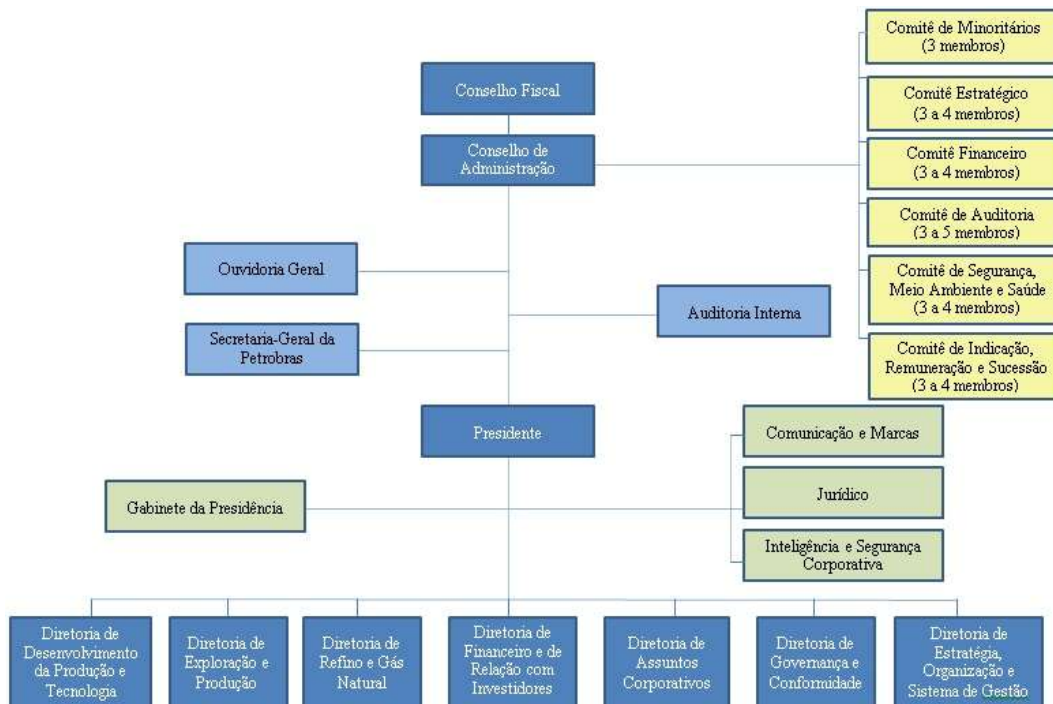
Conselho Fiscal

Conselho de Administração

Comitê de Minoritários (3 membros)

Comitê Estratégico (3 a 4 membros)

Comitê Financeiro (3 a 4 membros)

Comitê de Auditoria (3 a 5 membros)

Comitê de Segurança, Meio Ambiente e Saúde (3 a 4 membros)

Comitê de Indicação, Remuneração e Sucessão (3 a 4 membros)

Ouvidoria Geral

Auditoria Interna

Secretaria-Geral da Petrobras

Presidente

Comunicação e Marcas

Gabinete da Presidência

Jurídico

Inteligência e Segurança Corporativa

Diretoria de Desenvolvimento da Produção e Tecnologia

Diretoria de Exploração e Produção

Diretoria de Refino e Gás Natural

Diretoria de Financeiro e de Relação com Investidores

Diretoria de Assuntos Corporativos

Diretoria de Governança e Conformidade

Diretoria de Estratégia, Organização e Sistema de Gestão